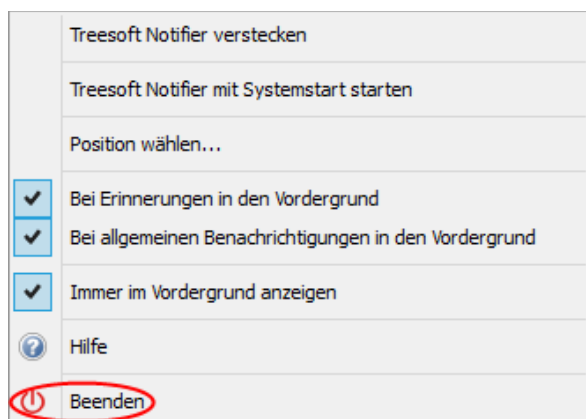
Treesoft Notifier verstecken

Treesoft Notifier mit Systemstart starten

Position wählen...

Bei Erinnerungen in den Vordergrund

Bei allgemeinen Benachrichtigungen in den Vordergrund

Immer im Vordergrund anzeigen

Hilfe

Beenden